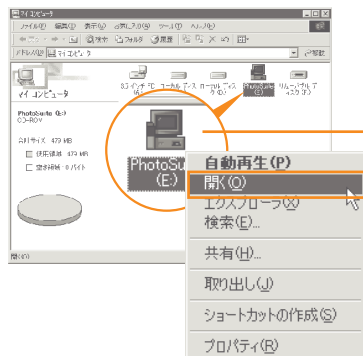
マイ コンピュータ
ファイル(F) 編集(E) 表示(V) お気に入り(A) ツール(T) ヘルプ(H)
戻る 検索 フォルダ 履歴
アドレス(D) マイ コンピュータ
移動
マイ コンピュータ
PhotoSuite (E:)
CD-ROM
合計サイズ: 473 MB
使用領域: 473 MB
空き領域: 0 バイト
3.5 インチ FD (A:)
ローカル ディスク (C:)
ローカル ディスク (D:)
PhotoSuite (E:)
リムーバブル ディスク (F:)
PhotoSuite (E:)
自動再生(P)
開く(O)
エクスプローラ(X)
検索(E)...
共有(H)...
取り出し(J)
ショートカットの作成(S)
プロパティ(R)